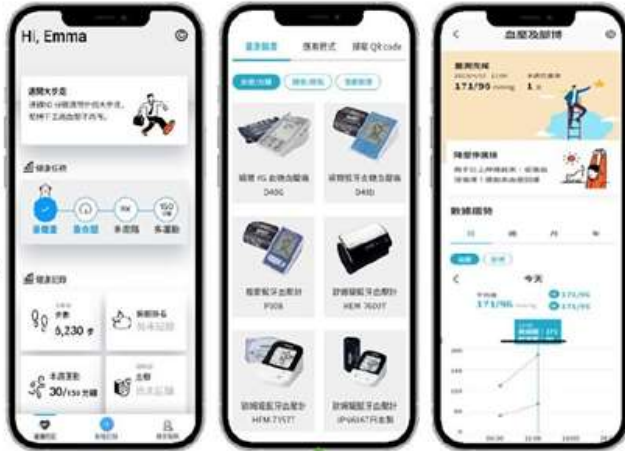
Hi, Emma

健康任務

量血壓

多喝水

多喝水

多運動

健康記錄

步數
5,230 步

30/150 分鐘

D40B

D40B

P308

HEM 7600T

HEM 7157T

掃描 QR code

血壓及脈搏

171/90 mmHg

數據趨勢

今天

171/90

171/90

171/90